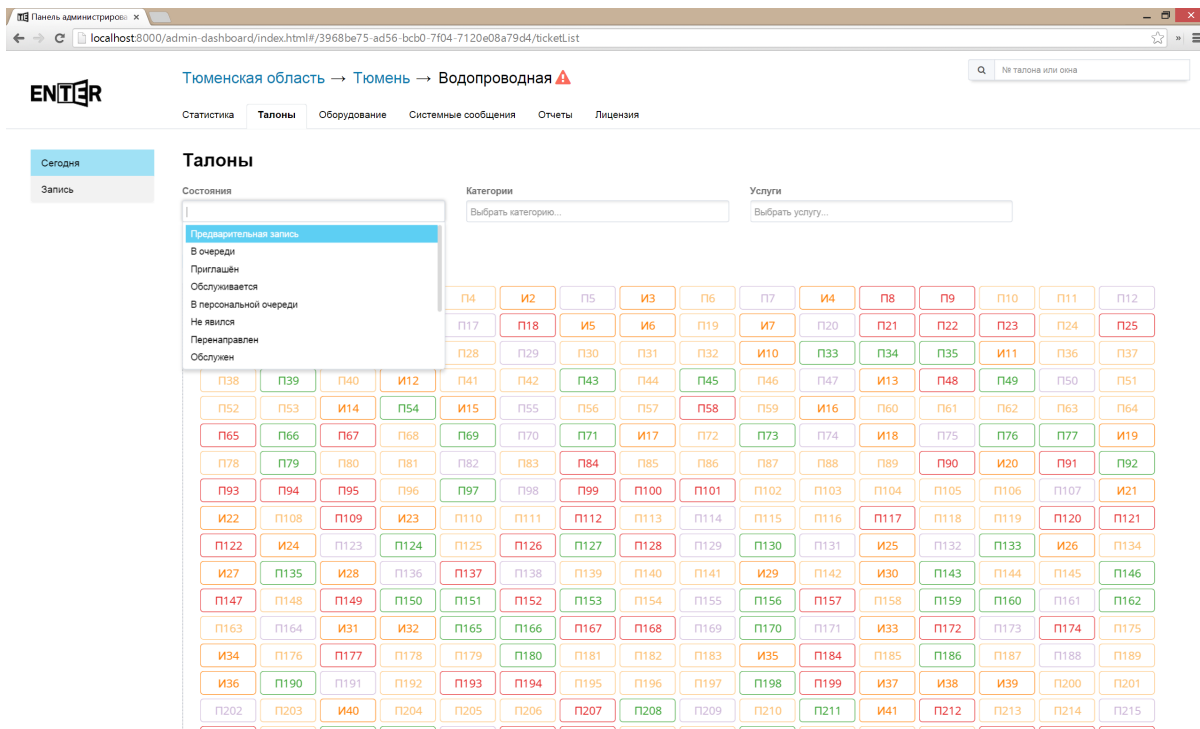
Панель администрирова ×

localhost:8000/admin-dashboard/index.html#/3968be75-ad56-bcb0-7f04-7120e08a79d4/ticketList

ENTER

Тюменская область → Тюмень → Водопроводная

№ талона или окна

Статистика Талоны Оборудование Системные сообщения Отчеты Лицензия

Сегодня
Запись

Талоны

Состояния

Категории
Выбрать категорию...

Услуги
Выбрать услугу...

Предварительная запись
В очереди
Приглашён
Обслуживается
В персональной очереди
Не явился
Перенаправлен
Обслужен

| | | | | П4 | И2 | П5 | И3 | П6 | П7 | И4 | П8 | П9 | П10 | П11 | П12 |
|---|---|---|---|---|---|---|---|---|---|---|---|---|---|---|---|
| | | | | П17 | П18 | И5 | И6 | П19 | И7 | П20 | П21 | П22 | П23 | П24 | П25 |
| | | | | П28 | П29 | П30 | П31 | П32 | И10 | П33 | П34 | П35 | И11 | П36 | П37 |
| П38 | П39 | П40 | И12 | П41 | П42 | П43 | П44 | П45 | П46 | П47 | И13 | П48 | П49 | П50 | П51 |
| П52 | П53 | И14 | П54 | И15 | П55 | П56 | П57 | П58 | П59 | И16 | П60 | П61 | П62 | П63 | П64 |
| П65 | П66 | П67 | П68 | П69 | П70 | П71 | И17 | П72 | П73 | П74 | И18 | П75 | П76 | П77 | И19 |
| П78 | П79 | П80 | П81 | П82 | П83 | П84 | П85 | П86 | П87 | П88 | П89 | П90 | И20 | П91 | П92 |
| П93 | П94 | П95 | П96 | П97 | П98 | П99 | П100 | П101 | П102 | П103 | П104 | П105 | П106 | П107 | И21 |
| И22 | П108 | П109 | И23 | П110 | П111 | П112 | П113 | П114 | П115 | П116 | П117 | П118 | П119 | П120 | П121 |
| П122 | И24 | П123 | П124 | П125 | П126 | П127 | П128 | П129 | П130 | П131 | И25 | П132 | П133 | И26 | П134 |
| И27 | П135 | И28 | П136 | П137 | П138 | П139 | П140 | П141 | И29 | П142 | И30 | П143 | П144 | П145 | П146 |
| П147 | П148 | П149 | П150 | П151 | П152 | П153 | П154 | П155 | П156 | П157 | П158 | П159 | П160 | П161 | П162 |
| П163 | П164 | И31 | И32 | П165 | П166 | П167 | П168 | П169 | П170 | П171 | И33 | П172 | П173 | П174 | П175 |
| И34 | П176 | П177 | П178 | П179 | П180 | П181 | П182 | П183 | И35 | П184 | П185 | П186 | П187 | П188 | П189 |
| И36 | П190 | П191 | П192 | П193 | П194 | П195 | П196 | П197 | П198 | П199 | И37 | И38 | И39 | П200 | П201 |
| П202 | П203 | И40 | П204 | П205 | П206 | П207 | П208 | П209 | П210 | П211 | И41 | П212 | П213 | П214 | П215 |